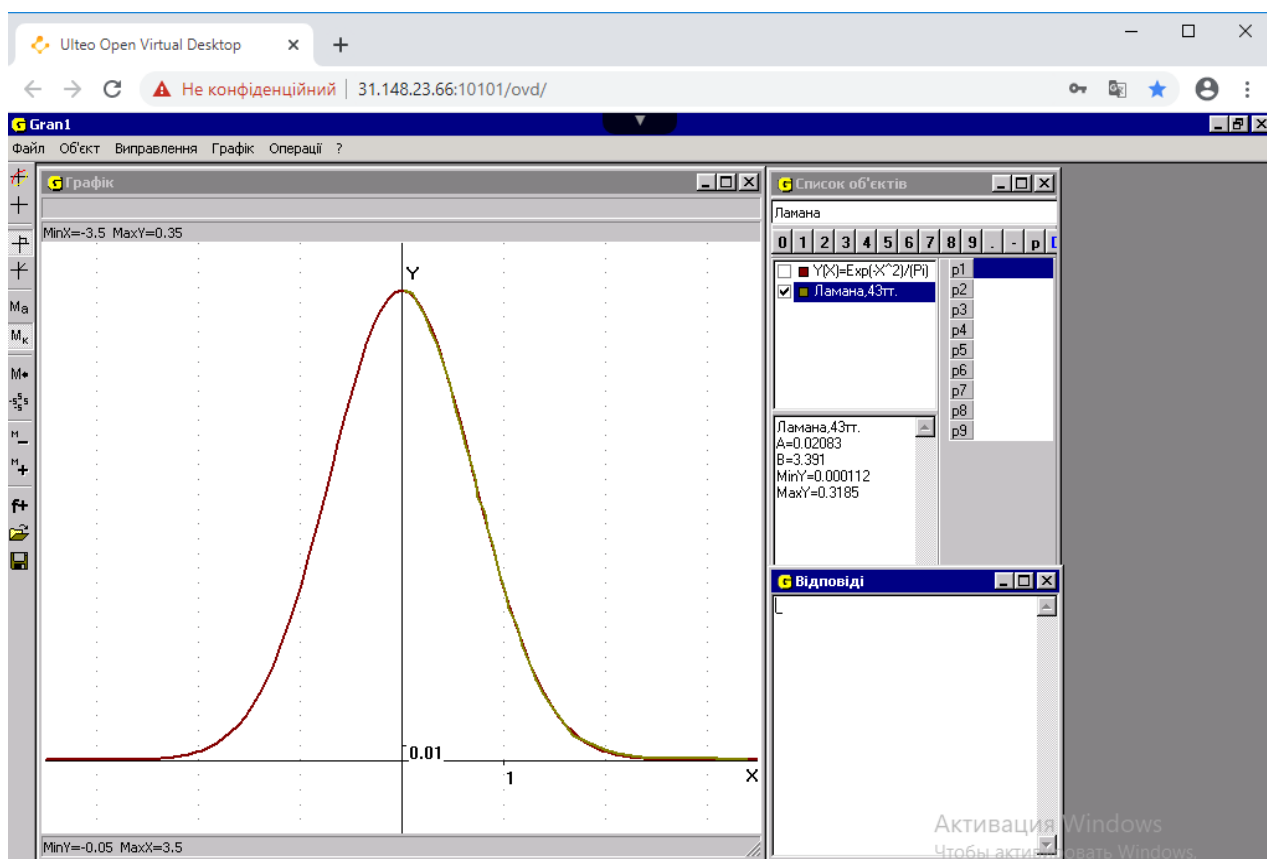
Ulteo Open Virtual Desktop ×
+
Не конфіденційний | 31.148.23.66:10101/ovd/

Gran1
Файл Об'єкт Виправлення Графік Операції ?

Графік
MinX=-3.5 MaxY=0.35
Y
0.01
1
X
MinY=-0.05 MaxX=3.5

Ma
Mк
M•
M
M
f+

Список об'єктів
Ламана
0 1 2 3 4 5 6 7 8 9 . - p
Y(X)=Exp(-X^2)/(Pi)
Ламана,43тт.
p1
p2
p3
p4
p5
p6
p7
p8
p9
Ламана,43тт.
A=0.02083
B=3.391
MinY=0.000112
MaxY=0.3185

Відповіді

Активация Windows
Чтобы активировать Windows